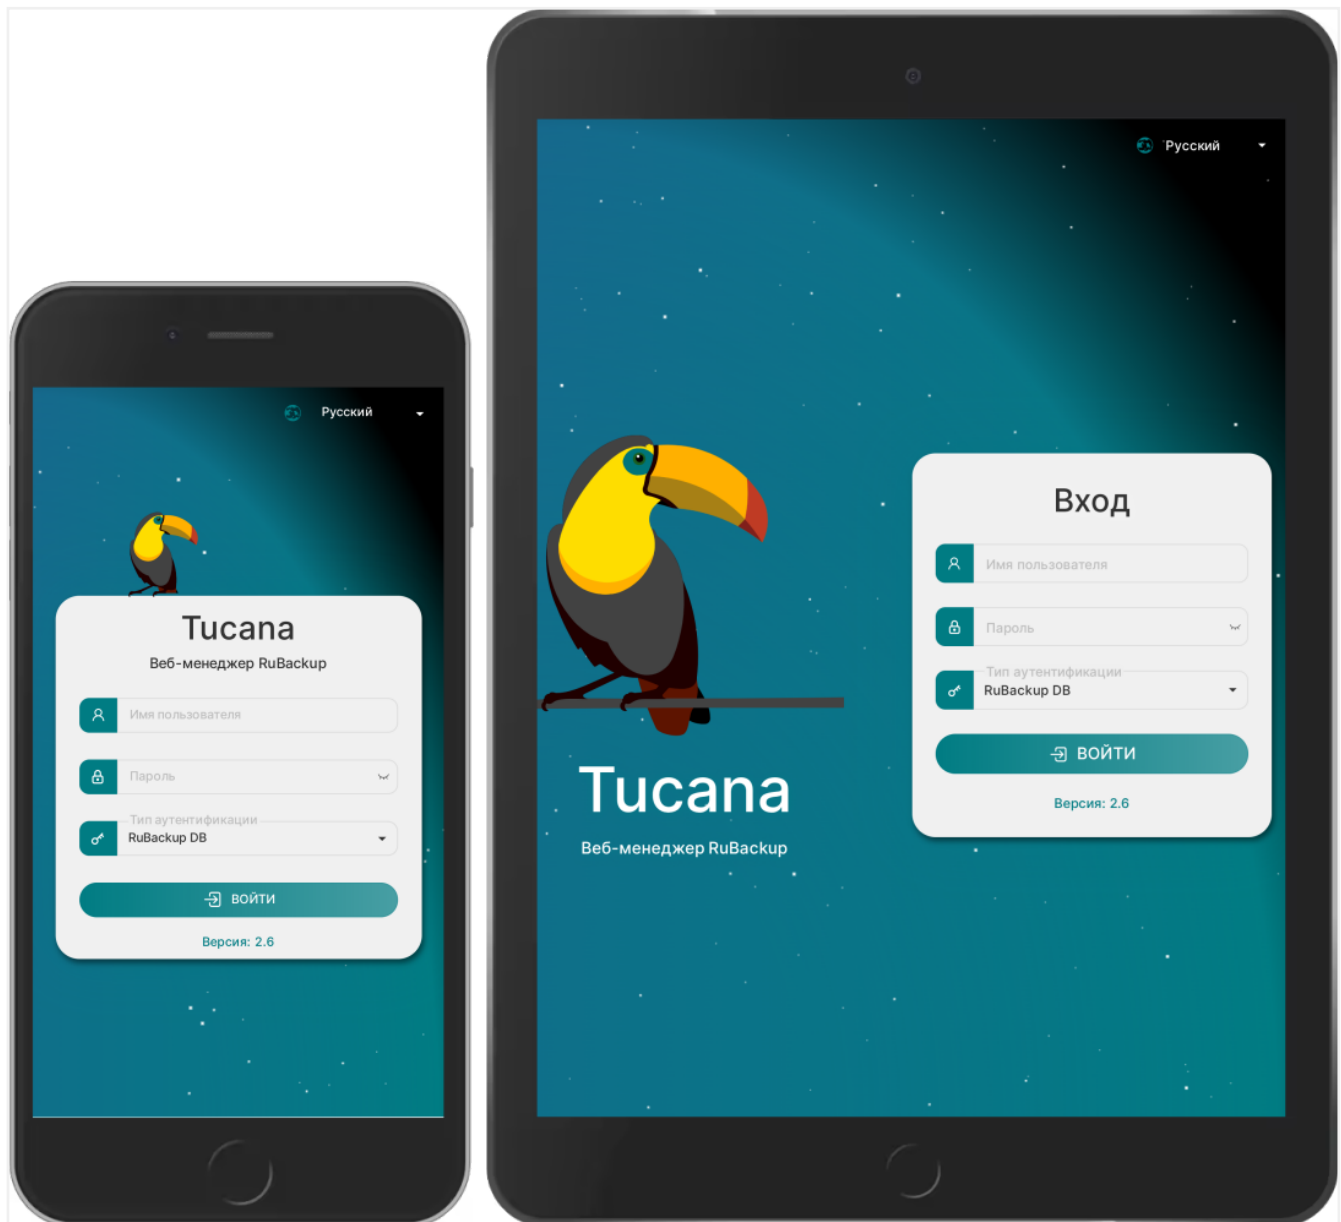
Русский

Tucana

Веб-менеджер RuBackup

Имя пользователя

Пароль

Тип аутентификации

RuBackup DB

ВОЙТИ

Версия: 2.6

Русский

Tucana

Веб-менеджер RuBackup

Вход

Имя пользователя

Пароль

Тип аутентификации

RuBackup DB

ВОЙТИ

Версия: 2.6